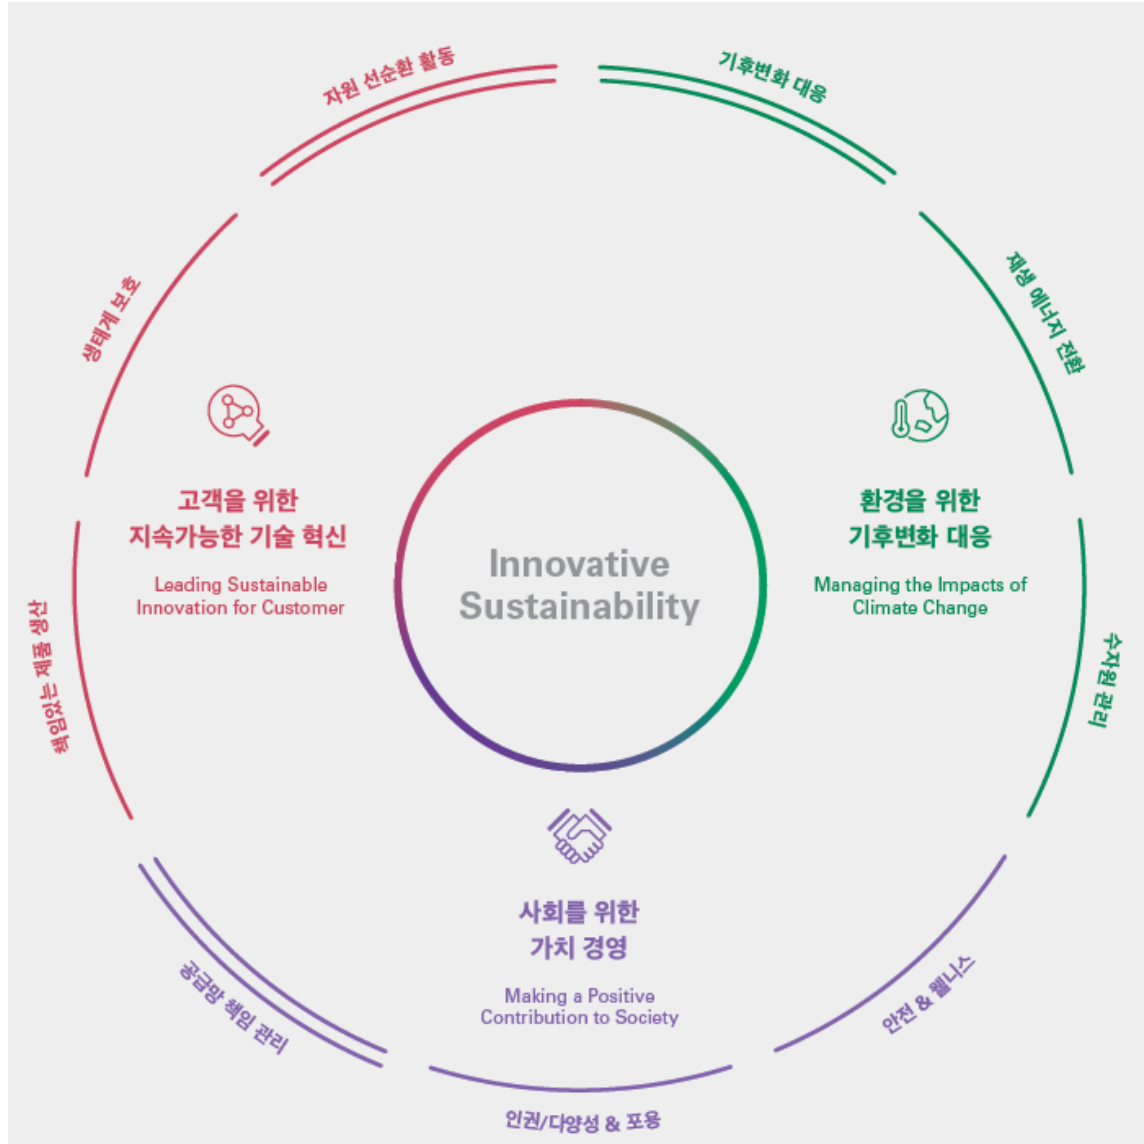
자원 선순환 활동

기후변화 대응

재생 에너지 전환

생태계 보호

고객을 위한
지속가능한 기술 혁신

Leading Sustainable
Innovation for Customer

Innovative
Sustainability

환경을 위한
기후변화 대응

Managing the Impacts of
Climate Change

책임있는 제품 생산

수자원 관리

사회를 위한
가치 경영

Making a Positive
Contribution to Society

공급망 책임 관리

안전 & 웰니스

인권/다양성 & 포용